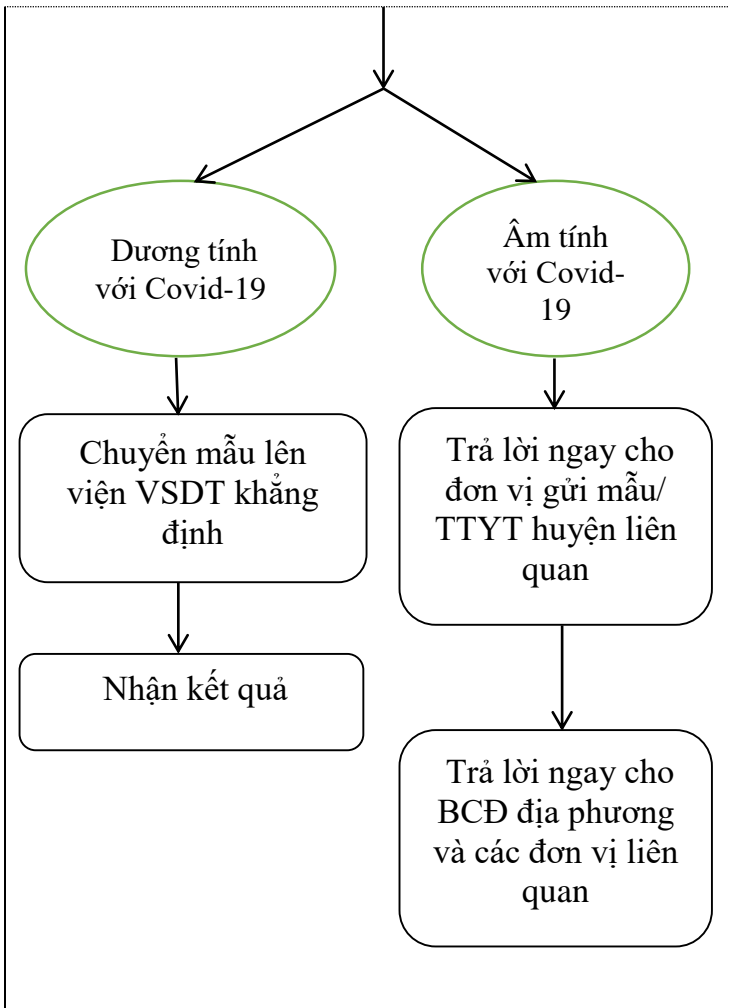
Dương tính với Covid-19

Âm tính với Covid-19

Chuyển mẫu lên viện VSDT khẳng định

Trả lời ngay cho đơn vị gửi mẫu/ TTYT huyện liên quan

Nhận kết quả

Trả lời ngay cho BCĐ địa phương và các đơn vị liên quan